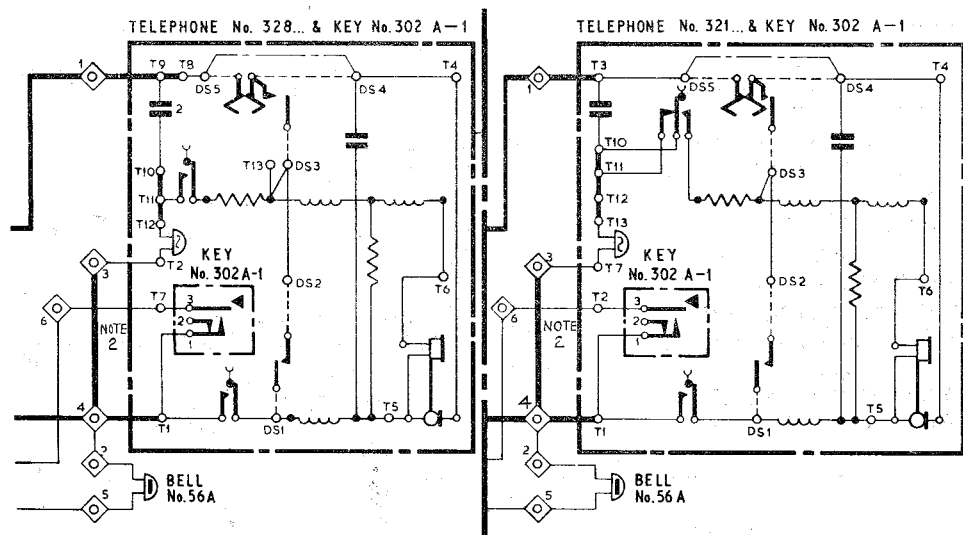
TELEPHONE No. 328... & KEY No. 302 A-1

1
T9
T8
DS5
DS4
T4
2
T10
T13
DS3
T11
T12
KEY
No. 302 A-1
3
T2
DS2
T6
6
T7
3
2
1
NOTE
2
4
T1
DS1
T5
2
BELL
No.56A
5

TELEPHONE No. 321... & KEY No. 302 A-1

1
T3
DS5
DS4
T4
T10
T11
DS3
T12
T13
KEY
No. 302 A-1
3
T7
DS2
T6
6
T2
3
2
1
NOTE
2
4
T1
DS1
T5
2
BELL
No. 56 A
5